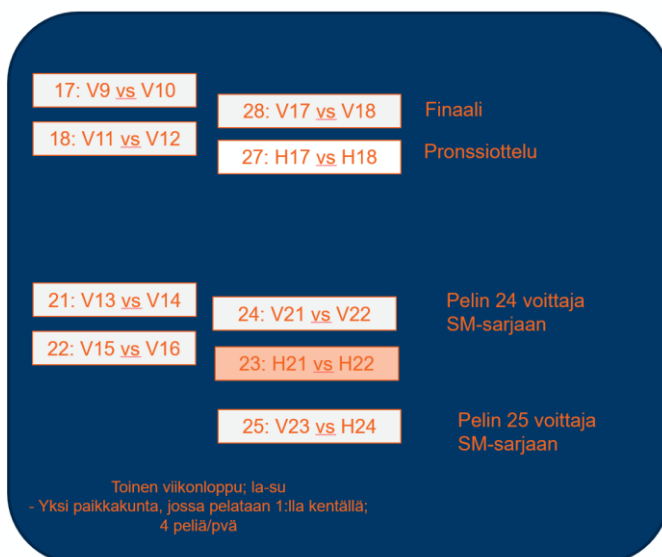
17: V9 vs V10

18: V11 vs V12

28: V17 vs V18

Finaali

27: H17 vs H18

Pronssiottelu

21: V13 vs V14

22: V15 vs V16

24: V21 vs V22

Pelin 24 voittaja SM-sarjaan

23: H21 vs H22

25: V23 vs H24

Pelin 25 voittaja SM-sarjaan

Toinen viikonloppu; la-su
- Yksi paikkakunta, jossa pelataan 1:lla kentällä; 4 peliä/pvä